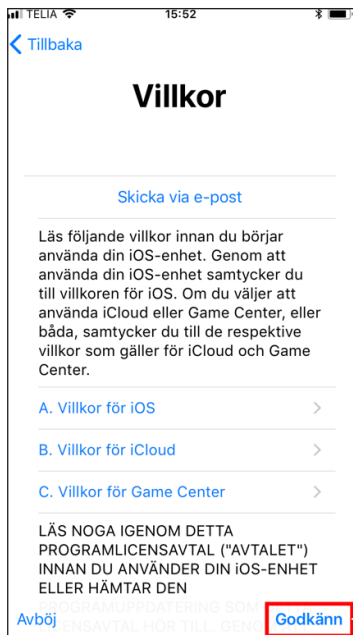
TELIA
15:52

Tillbaka

Villkor

Skicka via e-post

Läs följande villkor innan du börjar använda din iOS-enhet. Genom att använda din iOS-enhet samtycker du till villkoren för iOS. Om du väljer att använda iCloud eller Game Center, eller båda, samtycker du till de respektive villkor som gäller för iCloud och Game Center.

A. Villkor för iOS

B. Villkor för iCloud

C. Villkor för Game Center

LÄS NOGA IGENOM DETTA PROGRAMLICENSAVTAL ("AVTALET") INNAN DU ANVÄNDER DIN iOS-ENHET ELLER HÄMTAR DEN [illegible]

Avböj

Godkänn